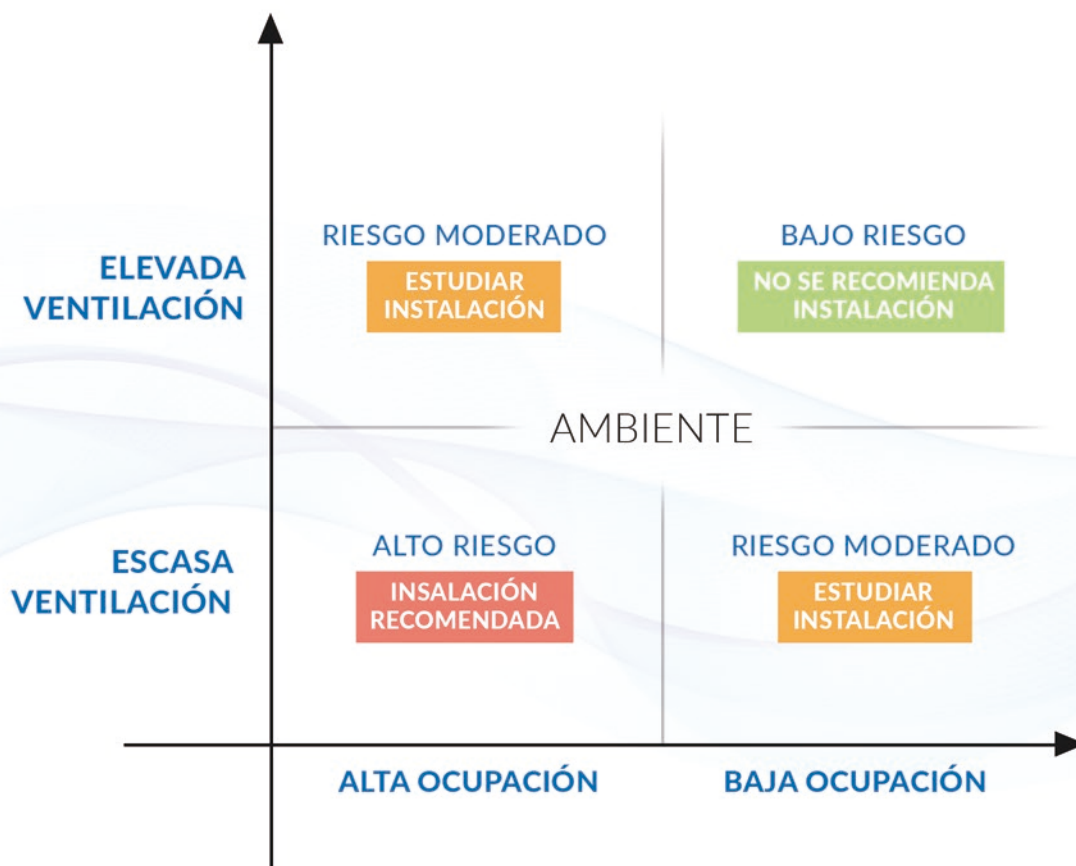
ELEVADA VENTILACIÓN

RIESGO MODERADO
ESTUDIAR INSTALACIÓN

BAJO RIESGO
NO SE RECOMIENDA INSTALACIÓN

AMBIENTE

ESCASA VENTILACIÓN

ALTO RIESGO
INSALACIÓN RECOMENDADA

RIESGO MODERADO
ESTUDIAR INSTALACIÓN

ALTA OCUPACIÓN

BAJA OCUPACIÓN